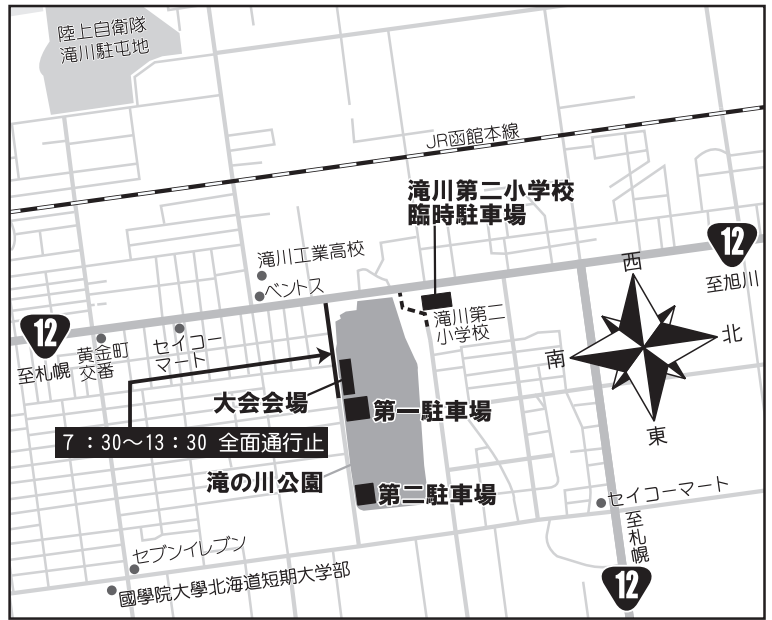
陸上自衛隊
滝川駐屯地

JR函館本線

滝川第二小学校
臨時駐車場

12

至旭川

西

北

南

東

滝川工業高校

ベントス

滝川第二
小学校

12

至札幌

黄金町
交番

セイコー
マート

大会会場

第一駐車場

7：30～13：30 全面通行止

滝の川公園

第二駐車場

セイコーマート

至札幌

12

セブンイレブン

國學院大學北海道短期大学部